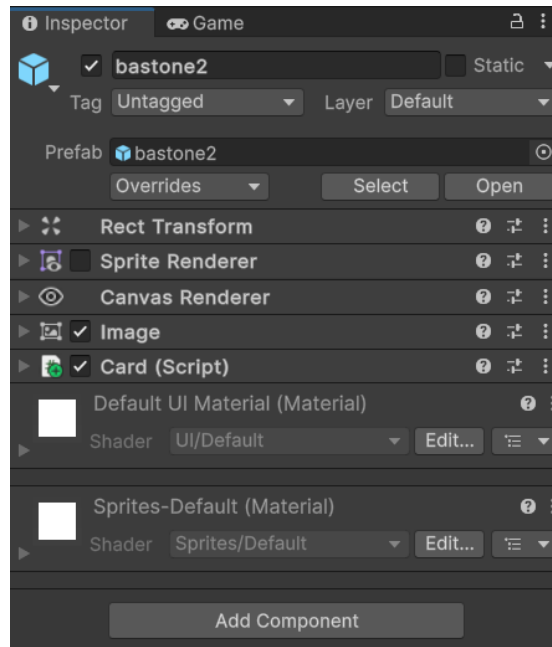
Inspector
Game

bastone2
Static

Tag Untagged
Layer Default

Prefab bastone2

Overrides
Select
Open

Rect Transform

Sprite Renderer

Canvas Renderer

Image

Card (Script)

Default UI Material (Material)
Shader UI/Default
Edit...

Sprites-Default (Material)
Shader Sprites/Default
Edit...

Add Component